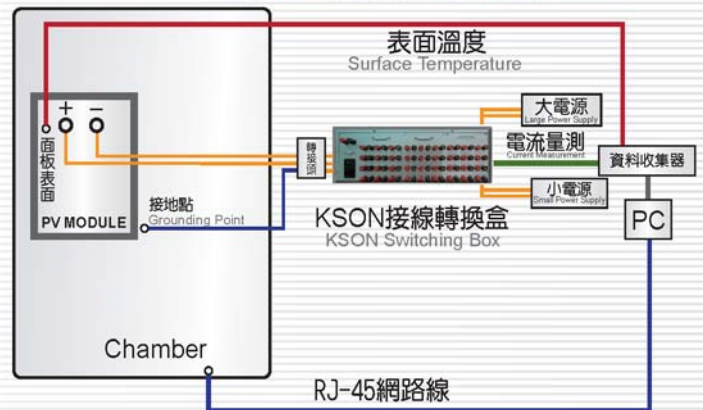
表面溫度
Surface Temperature

+ −
面板表面
PV MODULE

接地點
Grounding Point

轉接頭

大電源
Large Power Supply

電流量測
Current Measurement

資料收集器

小電源
Small Power Supply

KSON接線轉換盒
KSON Switching Box

PC

Chamber

RJ-45網路線